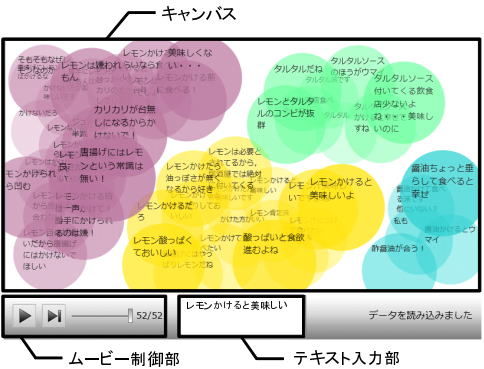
キャンバス

そもそもなぜ
レモンは嫌われうならない・・・
もん
レモンかけ美味しくな
カリカリが台無しになるからかけないで！
唐揚げにはレモンという常識は無い！
レモンがそれから閉む
レモンがかける
勝手にかけられるの地味！
レモンをかけないでほしい
タルタルだね
タルタルソースのほうがウマい
レモンとタルタルのコンビが抜群
タルタルソース付いてくる飲食店少ないよね
美味しいのに
レモンは必要とされてるから、
レモンかけるといいよね
油っぽさが無くなるから好き
レモン酸っぱくておいしい
酸っぱいと食欲進むよね
レモンかけると美味しいよ
醤油ちょっと垂らして食べると幸せ
醤油だけだとウマイ
酢醤油が合う！
レモンかけると美味しい
データを読み込みました
52/52
ムービー制御部
テキスト入力部